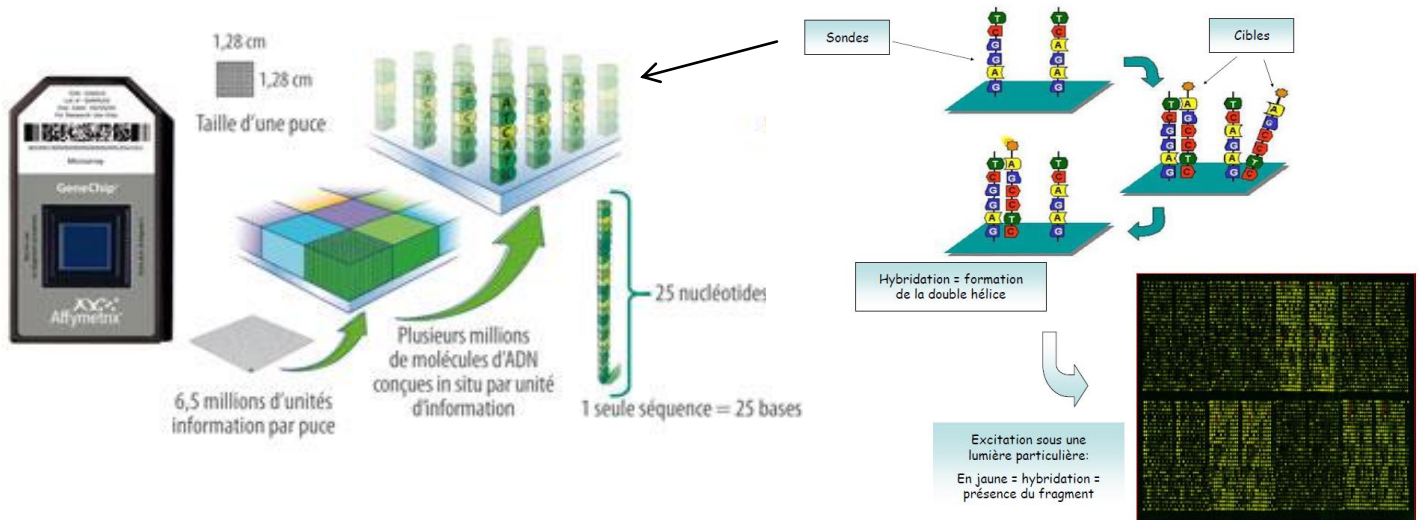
GeneChip

Affymetrix

Microarray

1,28 cm

1,28 cm

Taille d'une puce

6,5 millions d'unités information par puce

Plusieurs millions de molécules d'ADN conçues in situ par unité d'information

25 nucléotides

1 seule séquence = 25 bases

Sondes

Cibles

T C G G A G

T C A G A G

T A G C C G A T G C

T C A G A G

A G C C T

T A G C C G A T G C

T C A G A G

Hybridation = formation de la double hélice

Excitation sous une lumière particulière:

En jaune = hybridation = présence du fragment